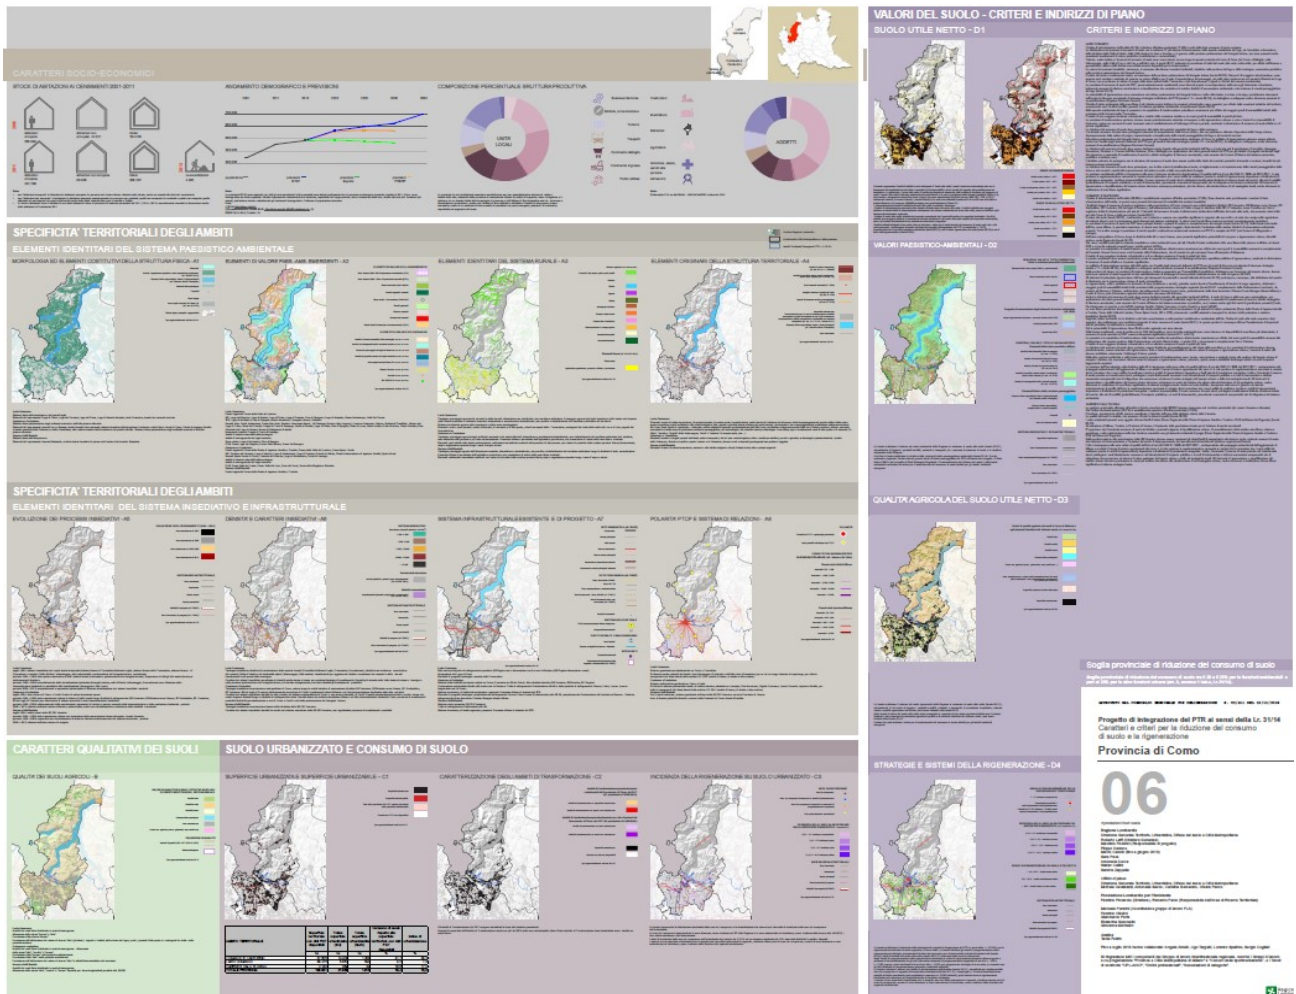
CARATTERI SOCIO-ECONOMICI

STOCK DI ABITAZIONI AI CENSIMENTI 2001-2011

ANDAMENTO DEMOGRAFICO E PREVISIONI

COMPOSIZIONE PERCENTUALE STRUTTURA PRODUTTIVA

UNITA' LOCALI

ADDETTI

VALORI DEL SUOLO - CRITERI E INDIRIZZI DI PIANO

SUOLO UTILE NETTO - D1

CRITERI E INDIRIZZI DI PIANO

VALORI PAESISTICO-AMBIENTALI - D2

QUALITA' AGRICOLA DEL SUOLO UTILE NETTO - D3

Soglia provinciale di riduzione del consumo di suolo

STRATEGIE E SISTEMI DELLA RIGENERAZIONE - D4

SPECIFICITA' TERRITORIALI DEGLI AMBITI

ELEMENTI IDENTITARI DEL SISTEMA PAESISTICO AMBIENTALE

MORFOLOGIA ED ELEMENTI COSTITUTIVI DELLA STRUTTURA FISICA - A1

ELEMENTI DI VALORE PAES.-AMB. EMERGENTI - A2

ELEMENTI IDENTITARI DEL SISTEMA RURALE - A3

ELEMENTI ORIGINARI DELLA STRUTTURA TERRITORIALE - A4

SPECIFICITA' TERRITORIALI DEGLI AMBITI

ELEMENTI IDENTITARI DEL SISTEMA INSEDIATIVO E INFRASTRUTTURALE

EVOLUZIONE DEI PROCESSI INSEDIATIVI - A5

DENSITA' E CARATTERI INSEDIATIVI - A6

SISTEMA INFRASTRUTTURALE ESISTENTE E DI PROGETTO - A7

POLARITA' PTCP E SISTEMA DI RELAZIONI - A8

CARATTERI QUALITATIVI DEI SUOLI

QUALITA' DEI SUOLI AGRICOLI - B

SUOLO URBANIZZATO E CONSUMO DI SUOLO

SUPERFICIE URBANIZZATA E SUPERFICIE URBANIZZABILE - C1

CARATTERIZZAZIONE DEGLI AMBITI DI TRASFORMAZIONE - C2

INCIDENZA DELLA RIGENERAZIONE SU SUOLO URBANIZZATO - C3

Progetto di integrazione del PTR ai sensi della l.r. 31/14
Caratteri e criteri per la riduzione del consumo di suolo e la rigenerazione

Provincia di Como

06